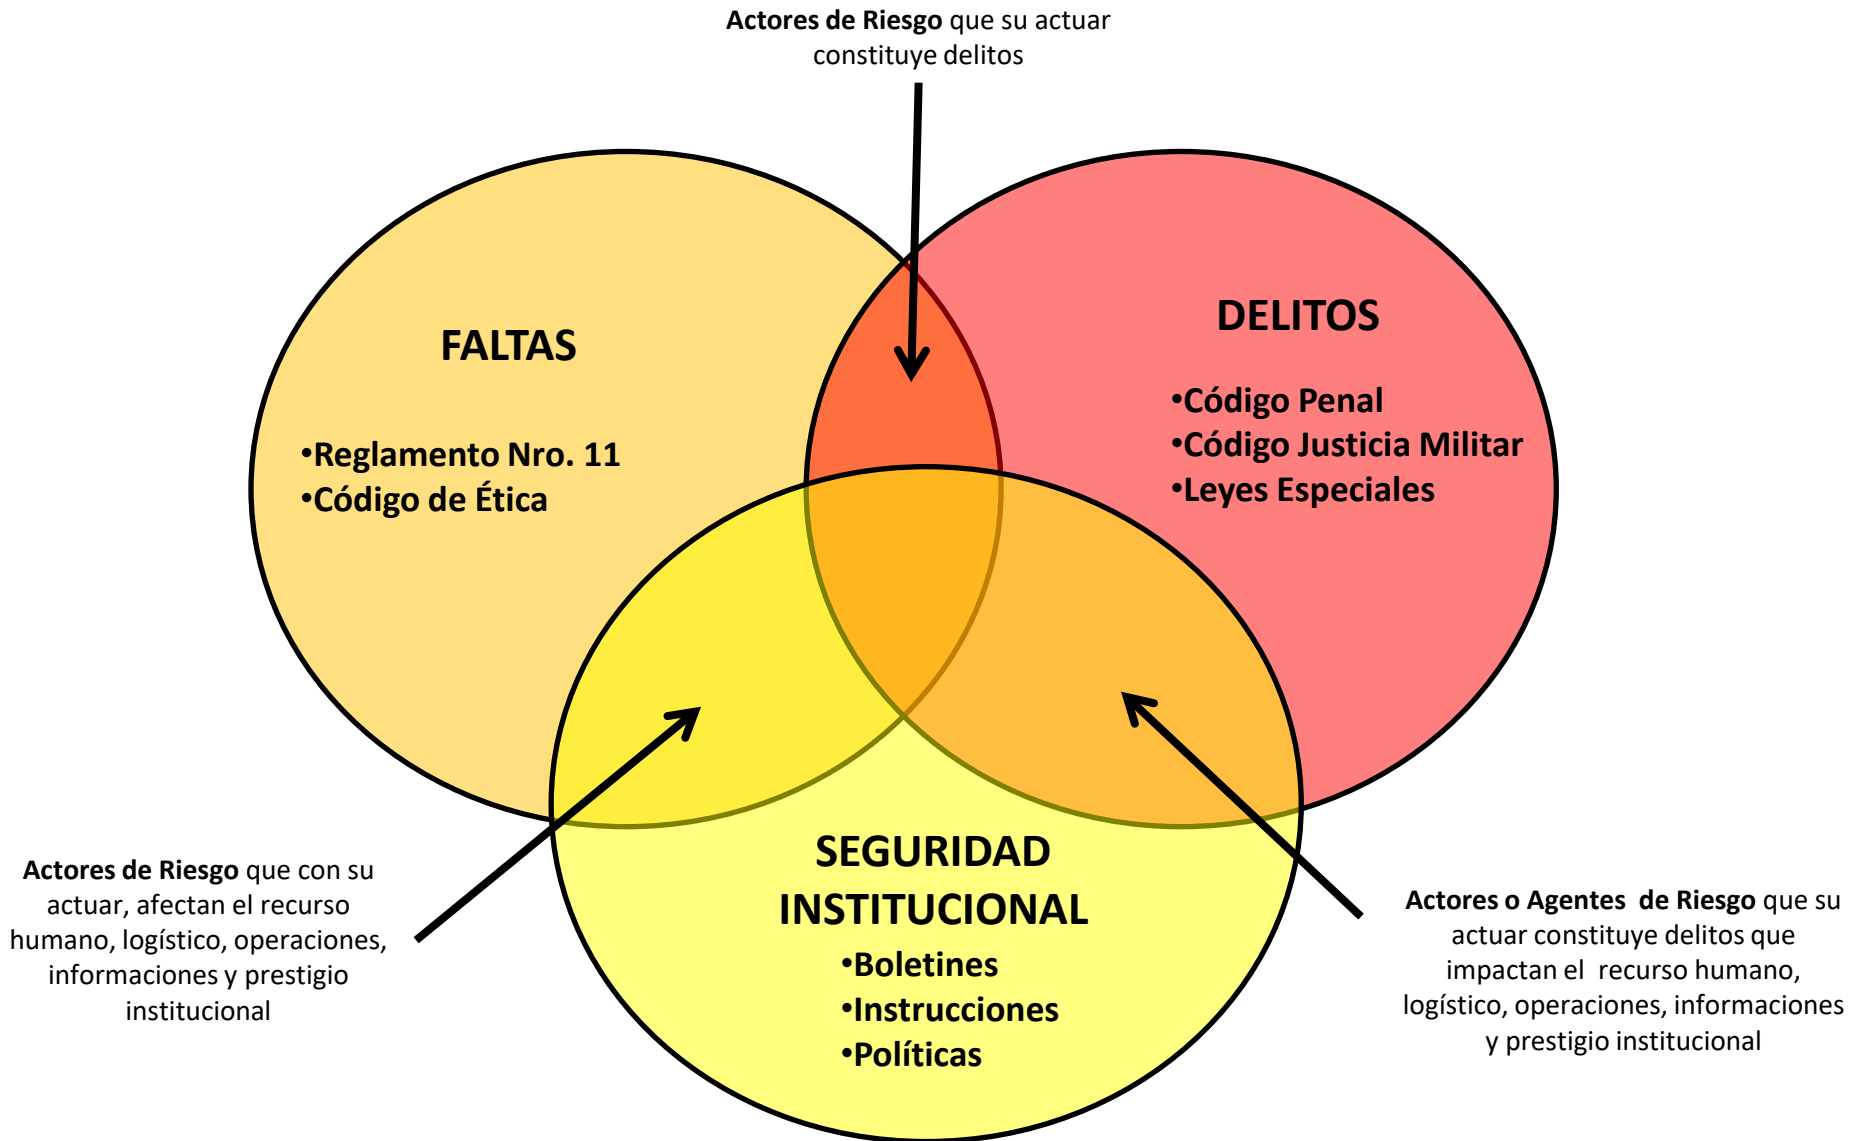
**Actores de Riesgo** que su actuar constituye delitos

FALTAS

•Reglamento Nro. 11
•Código de Ética

DELITOS

•Código Penal
•Código Justicia Militar
•Leyes Especiales

SEGURIDAD INSTITUCIONAL

•Boletines
•Instrucciones
•Políticas

**Actores de Riesgo** que con su actuar, afectan el recurso humano, logístico, operaciones, informaciones y prestigio institucional

**Actores o Agentes de Riesgo** que su actuar constituye delitos que impactan el recurso humano, logístico, operaciones, informaciones y prestigio institucional